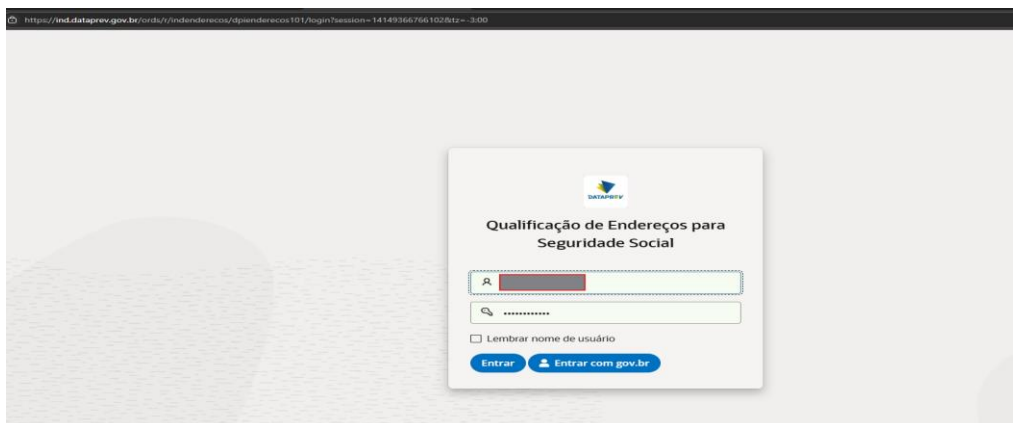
https://ind.dataprev.gov.br/ords/r/indenderecos/dpienderecos101/login?session=14149366766102&tz=-3:00

DATAPREV

Qualificação de Endereços para Seguridade Social

••••••••••••

Lembrar nome de usuário

Entrar

Entrar com gov.br